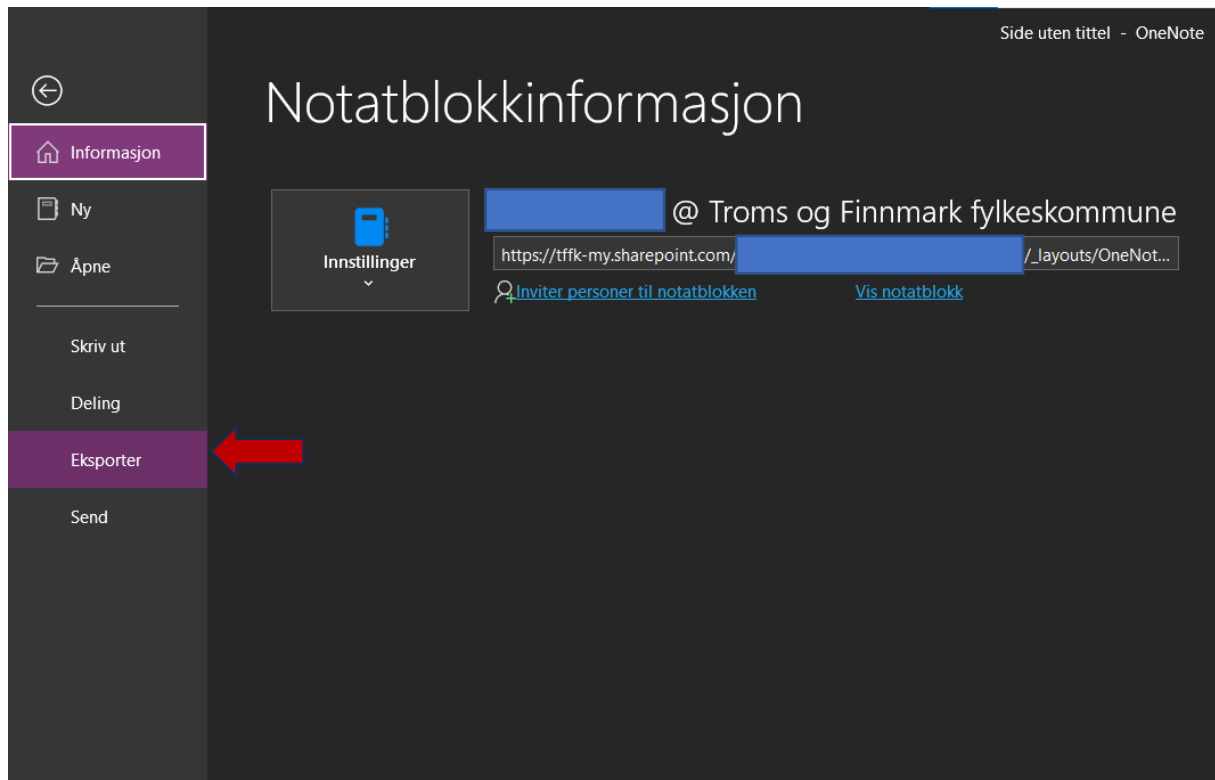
Side uten tittel - OneNote

Informasjon

Ny

Åpne

Skriv ut

Deling

Eksporter

Send

Notatblokkinformasjon

Innstillinger

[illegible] @ Troms og Finnmark fylkeskommune

https://tffk-my.sharepoint.com/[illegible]/_layouts/OneNot...

Inviter personer til notatblokken

Vis notatblokk